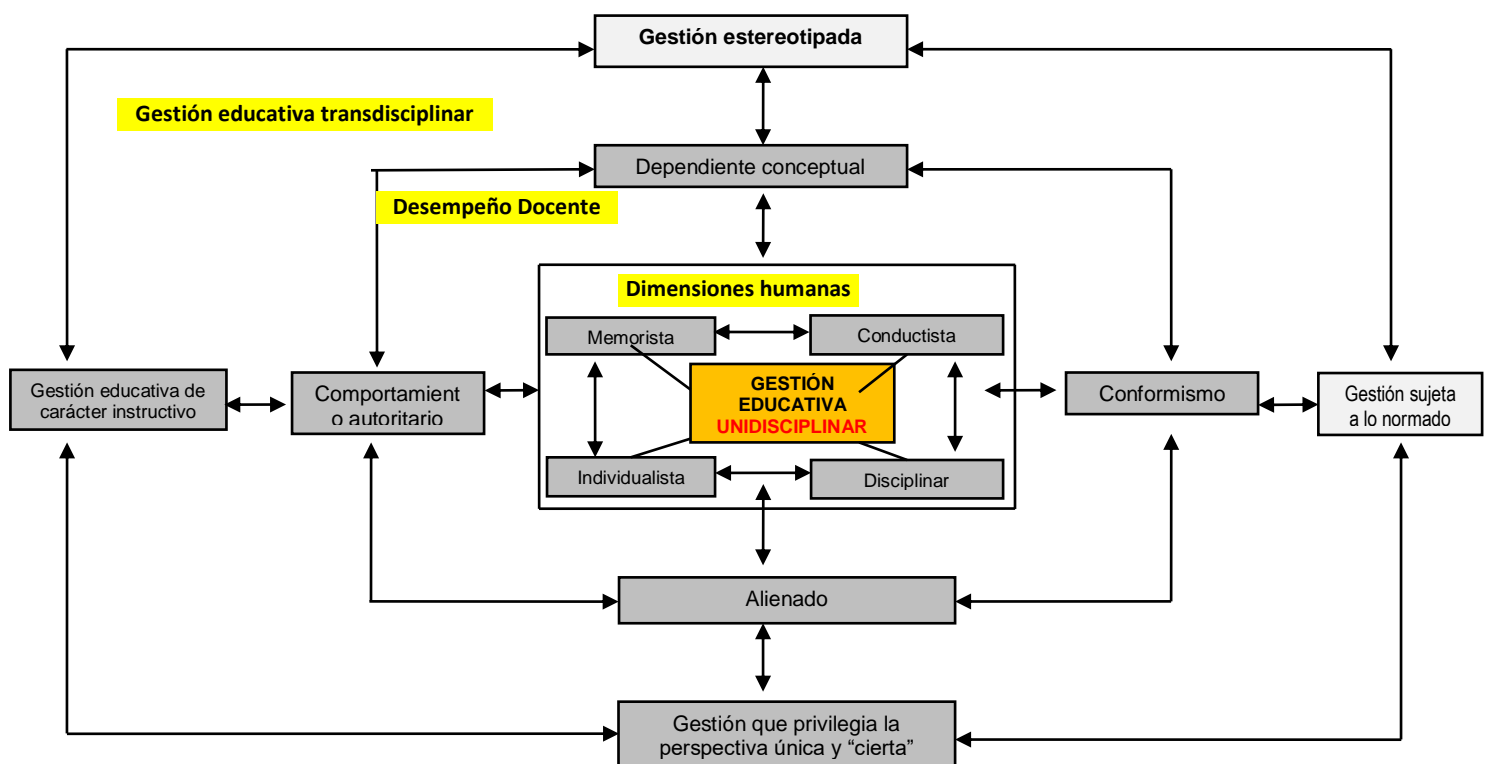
Gestión estereotipada

Gestión educativa transdisciplinar

Dependiente conceptual

Desempeño Docente

Dimensiones humanas

Memorista

Conductista

Gestión educativa de carácter instructivo

Comportamiento autoritario

GESTIÓN EDUCATIVA UNIDISCIPLINAR

Conformismo

Gestión sujeta a lo normado

Individualista

Disciplinar

Alienado

Gestión que privilegia la perspectiva única y "cierta"